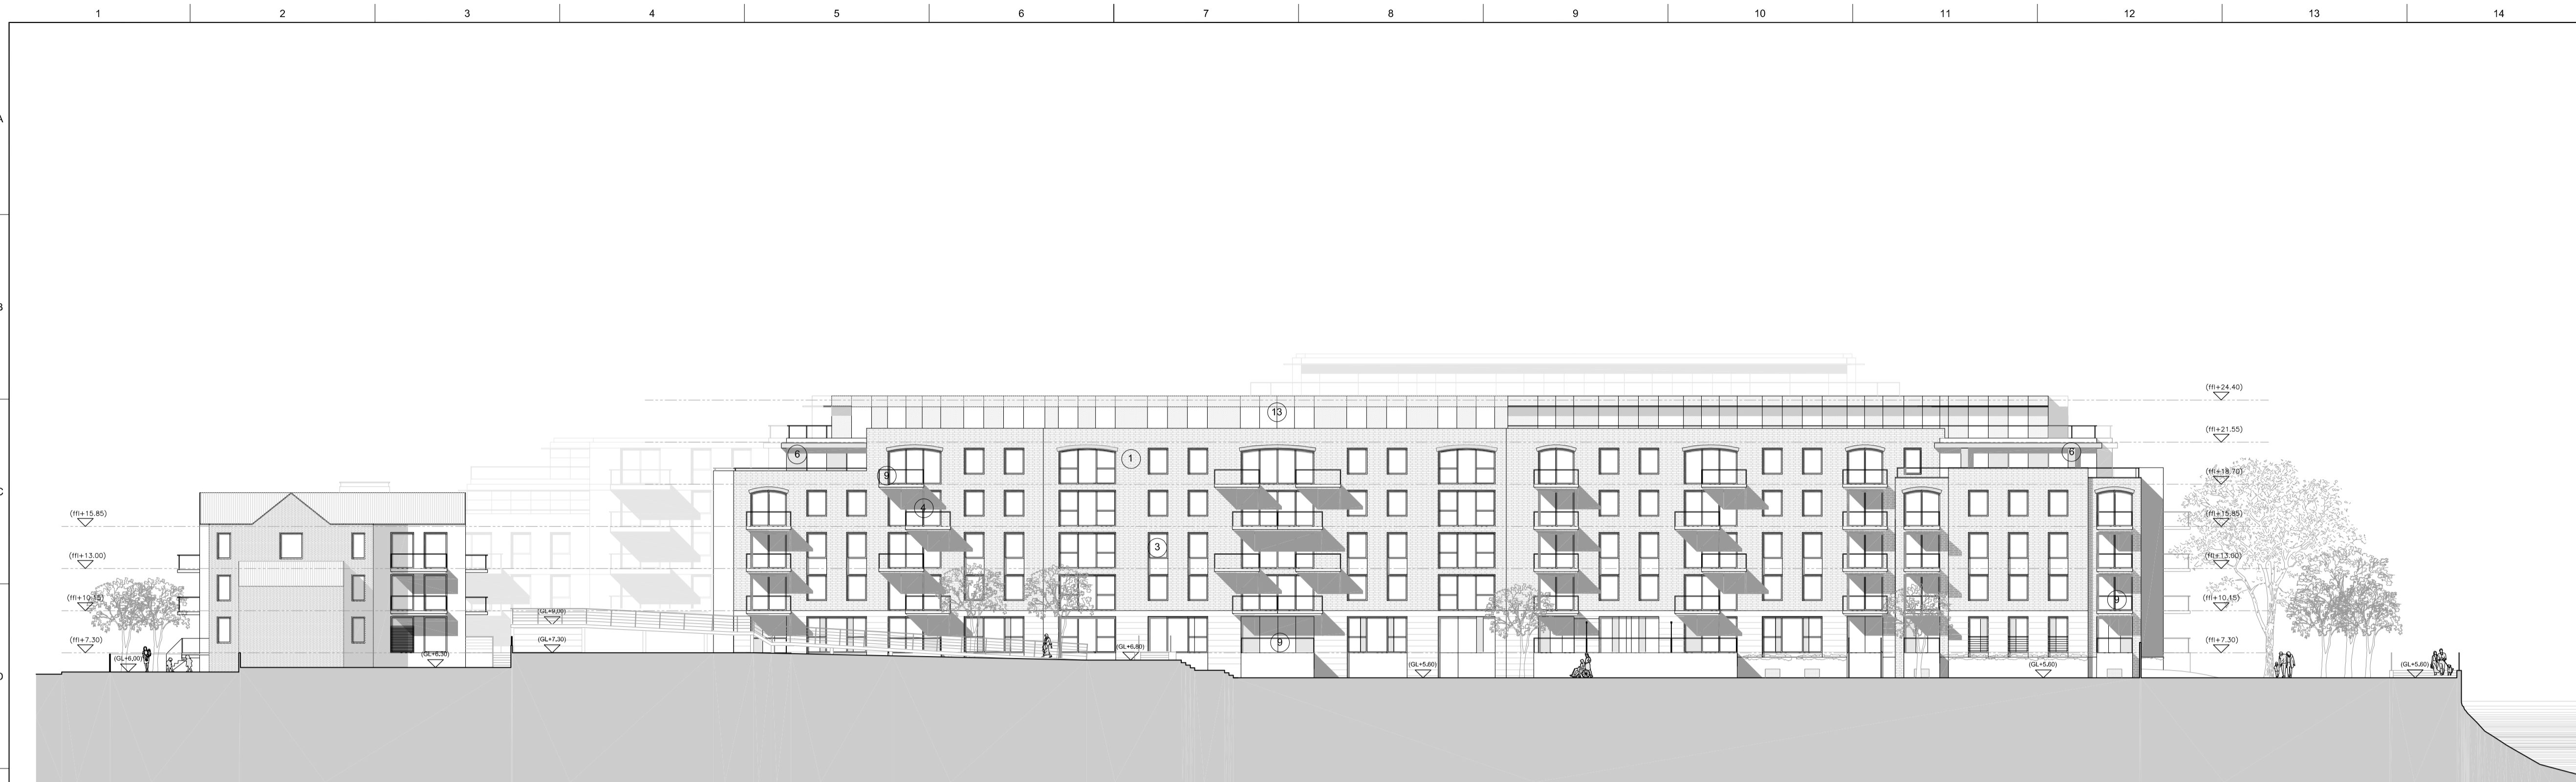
1 2 3 4 5 6 7 8 9 10 11 12 13 14

A

B

C

D

(ffl+24.40)

(ffl+21.55)

(ffl+18.70)

(ffl+15.85)

(ffl+13.00)

(ffl+10.15)

(ffl+7.30)

(ffl+15.85)

(ffl+13.00)

(ffl+10.15)

(ffl+7.30)

13

1

6

6

9

4

3

9

9

(GL+6.00)

(GL+6.30)

(GL+9.00)

(GL+7.30)

(GL+6.80)

(GL+5.60)

(GL+5.60)

(GL+5.60)